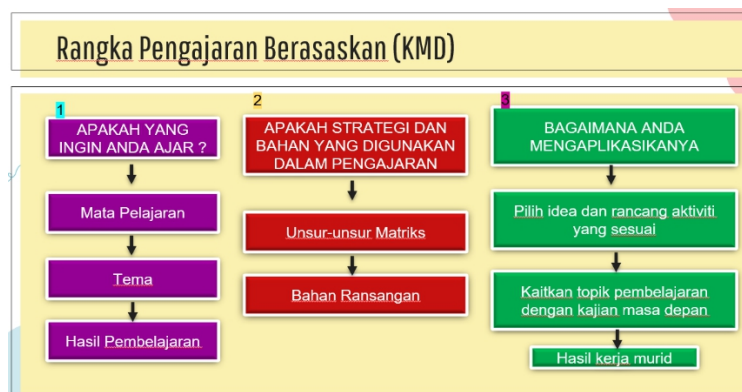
Rangka Pengajaran Berasaskan (KMD)

1

APAKAH YANG INGIN ANDA AJAR ?

Mata Pelajaran

Tema

Hasil Pembelajaran

2

APAKAH STRATEGI DAN BAHAN YANG DIGUNAKAN DALAM PENGAJARAN

Unsur-unsur Matriks

Bahan Ransangan

3

BAGAIMANA ANDA MENGAPLIKASIKANYA

Pilih idea dan rancang aktiviti yang sesuai

Kaitkan topik pembelajaran dengan kajian masa depan

Hasil kerja murid